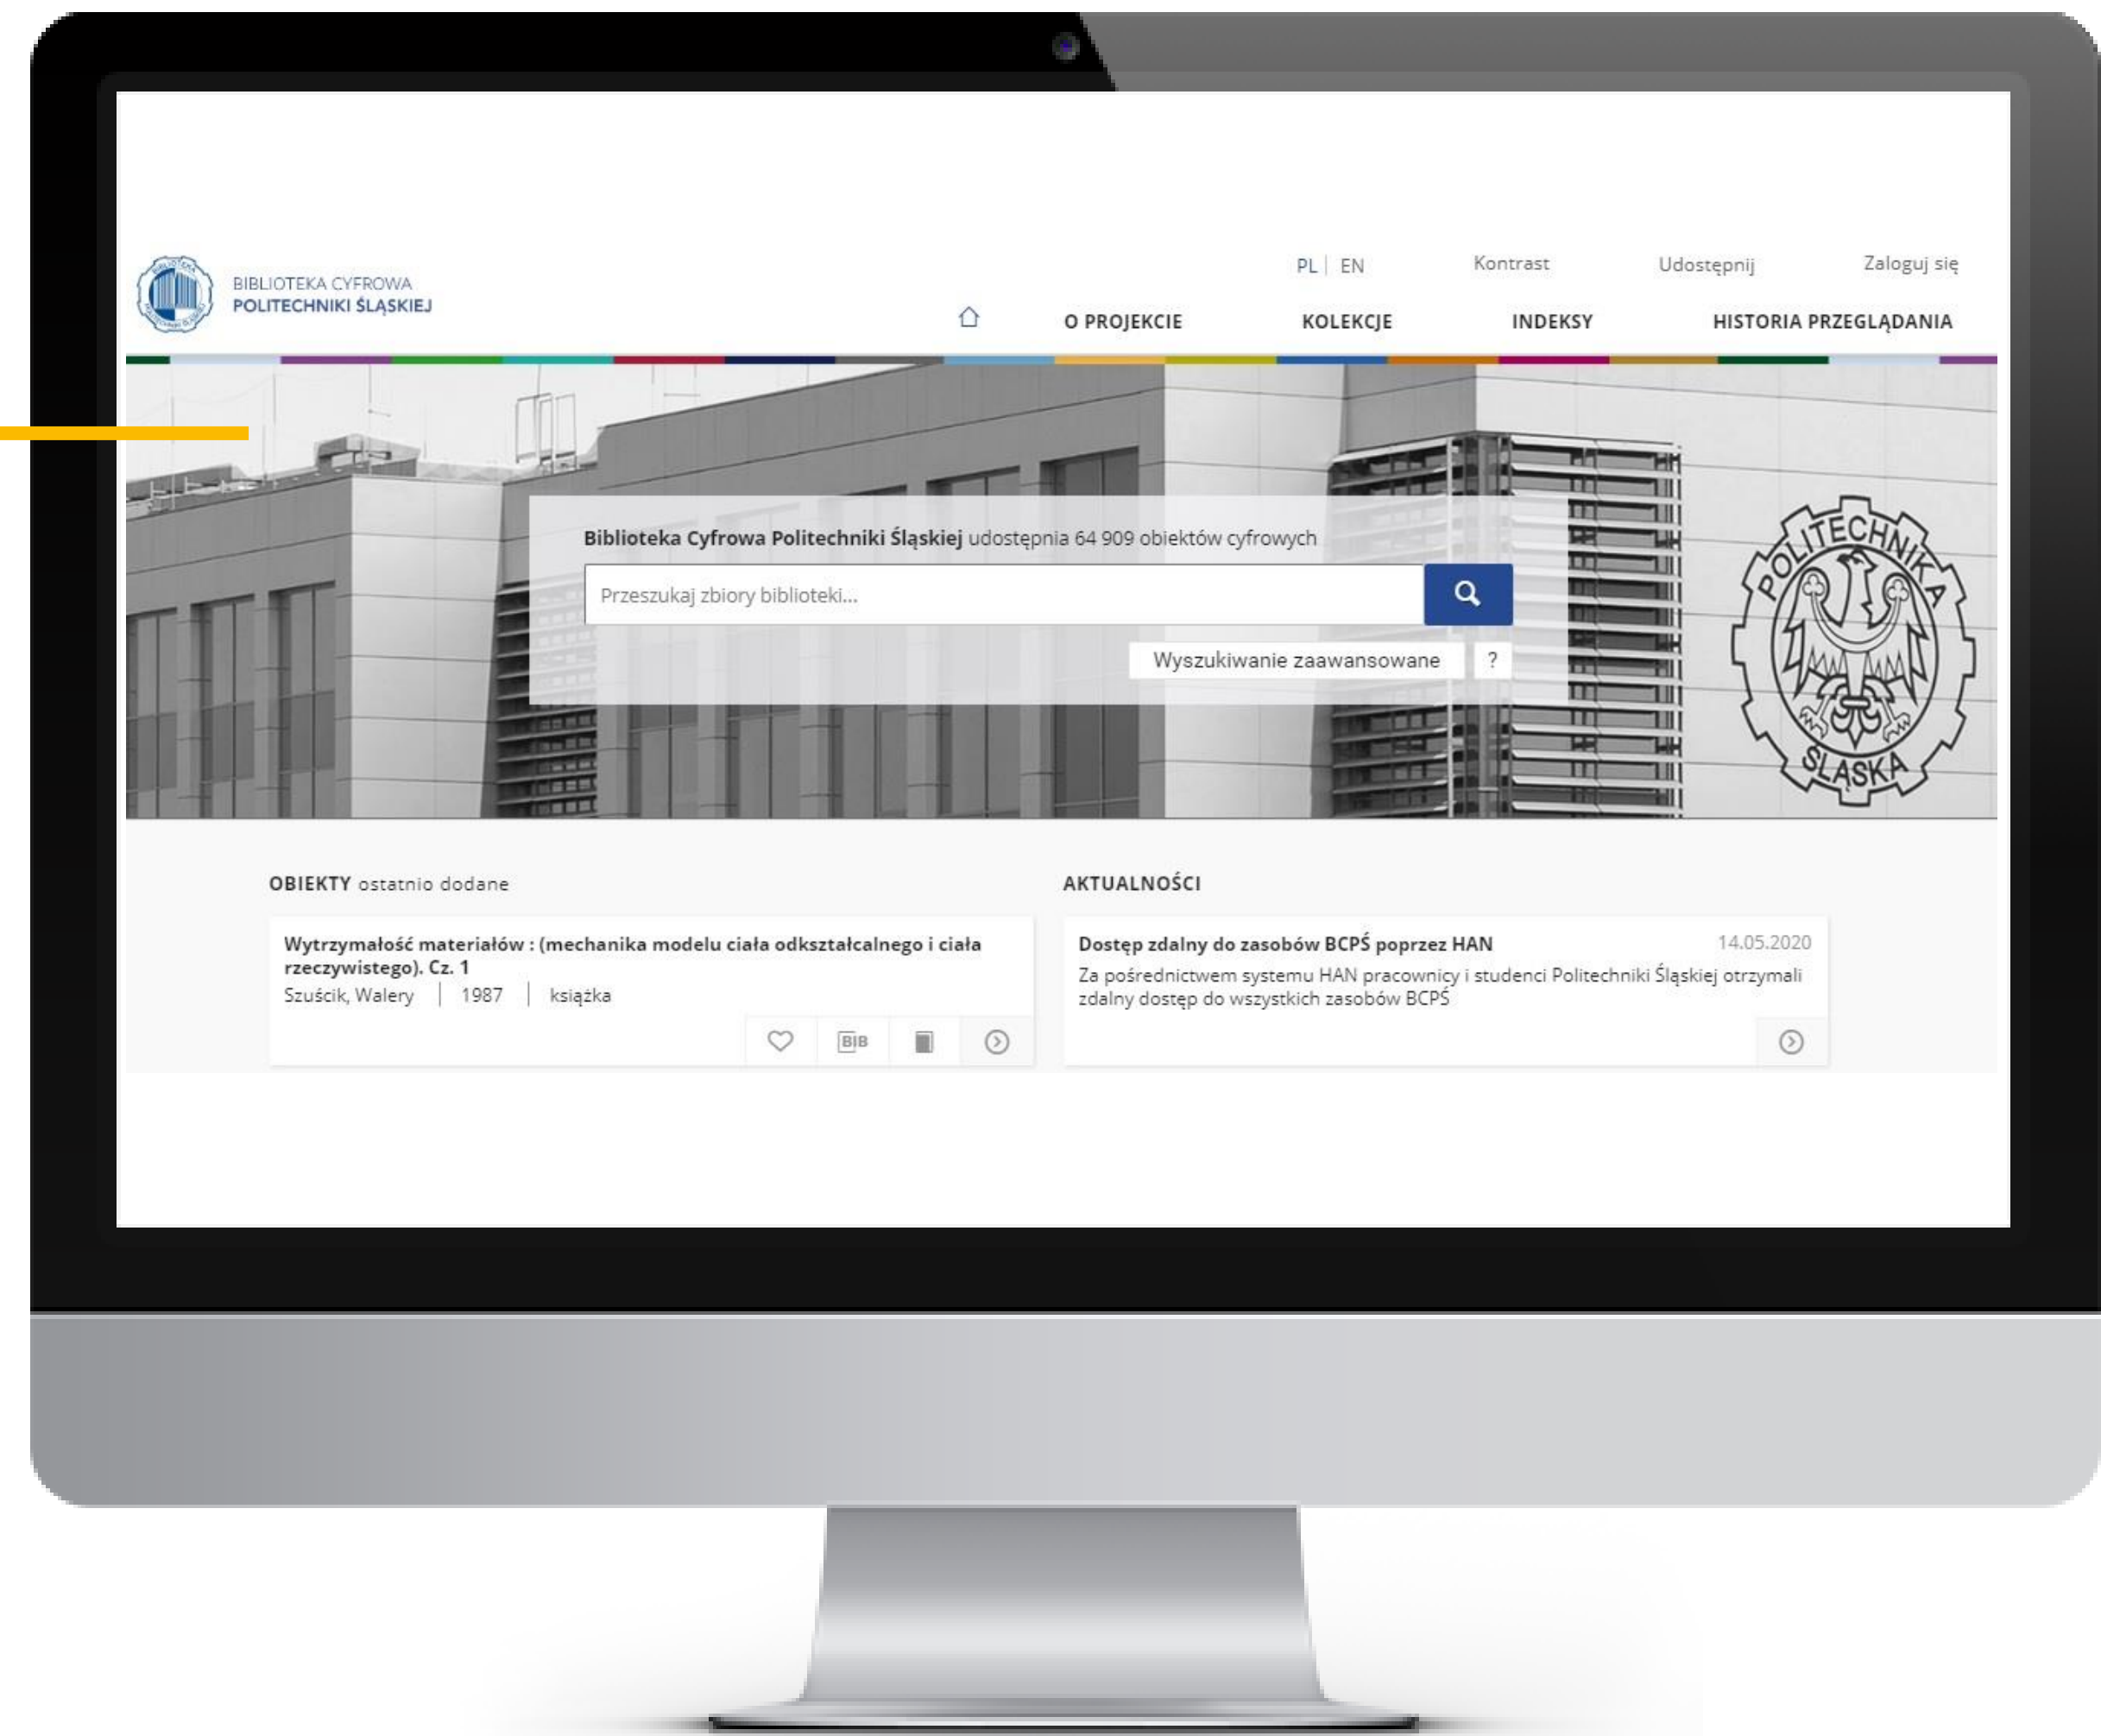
BIBLIOTEKA CYFROWA
POLITECHNIKI ŚLĄSKIEJ

PL | EN
Kontrast
Udostępnij
Zaloguj się

O PROJEKCIE
KOLEKCJE
INDEKSY
HISTORIA PRZEGLĄDANIA

Biblioteka Cyfrowa Politechniki Śląskiej udostępnia 64 909 obiektów cyfrowych

Przeszukaj zbiory biblioteki...

Wyszukiwanie zaawansowane
?

POLITECHNIKA ŚLĄSKA

OBIEKTY ostatnio dodane

Wytrzymałość materiałów : (mechanika modelu ciała odkształcalnego i ciała rzeczywistego). Cz. 1
Szuścik, Walery | 1987 | książka

BIB

AKTUALNOŚCI

Dostęp zdalny do zasobów BCPŚ poprzez HAN
14.05.2020
Za pośrednictwem systemu HAN pracownicy i studenci Politechniki Śląskiej otrzymali zdalny dostęp do wszystkich zasobów BCPŚ